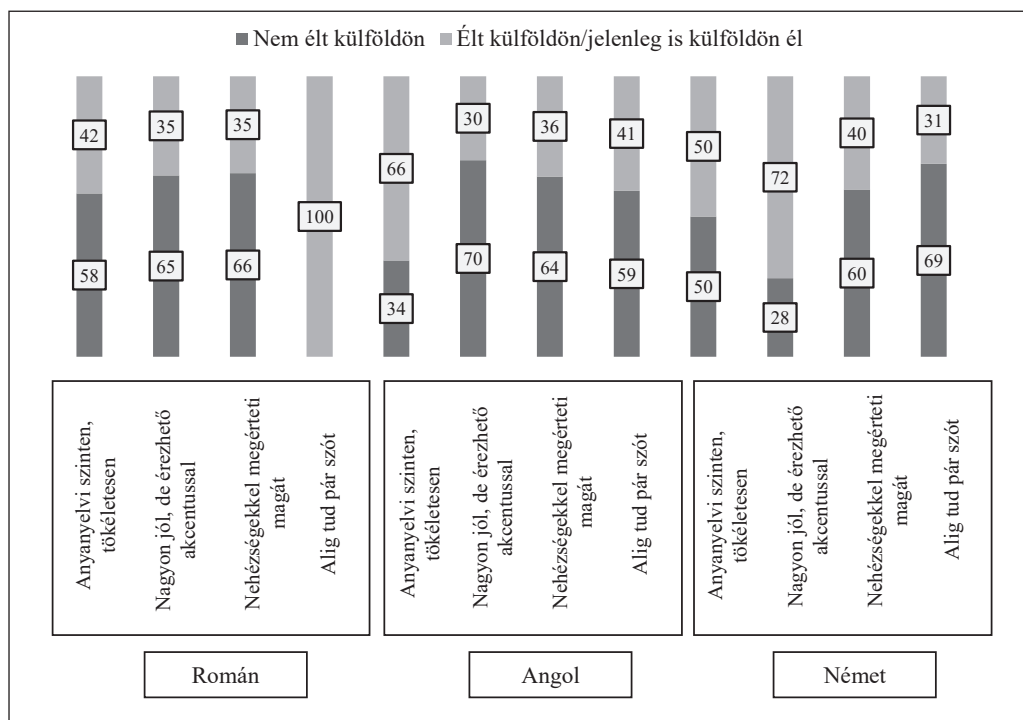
Nem élt külföldön   Élt külföldön/jelenleg is külföldön él

| | Anyanyelvi szinten, tökéletesen | Nagyon jól, de érezhető akcentussal | Nehézségekkel megérteti magát | Alig tud pár szót |
|---|---|---|---|---|
| Román – Nem élt külföldön | 58 | 65 | 66 | |
| Román – Élt külföldön/jelenleg is külföldön él | 42 | 35 | 35 | 100 |
| Angol – Nem élt külföldön | 34 | 70 | 64 | 59 |
| Angol – Élt külföldön/jelenleg is külföldön él | 66 | 30 | 36 | 41 |
| Német – Nem élt külföldön | 50 | 28 | 60 | 69 |
| Német – Élt külföldön/jelenleg is külföldön él | 50 | 72 | 40 | 31 |

Román

Angol

Német